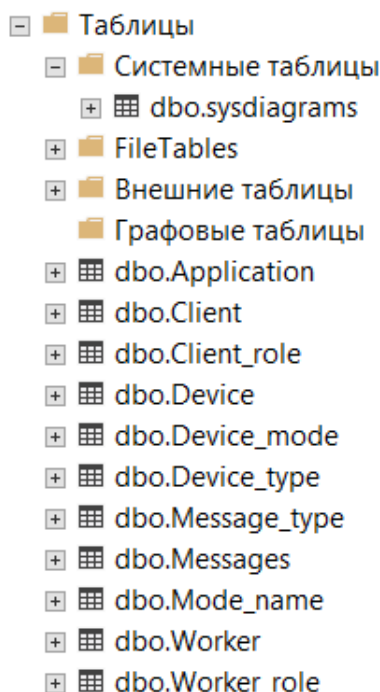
Таблицы
Системные таблицы
dbo.sysdiagrams
FileTables
Внешние таблицы
Графовые таблицы
dbo.Application
dbo.Client
dbo.Client_role
dbo.Device
dbo.Device_mode
dbo.Device_type
dbo.Message_type
dbo.Messages
dbo.Mode_name
dbo.Worker
dbo.Worker_role